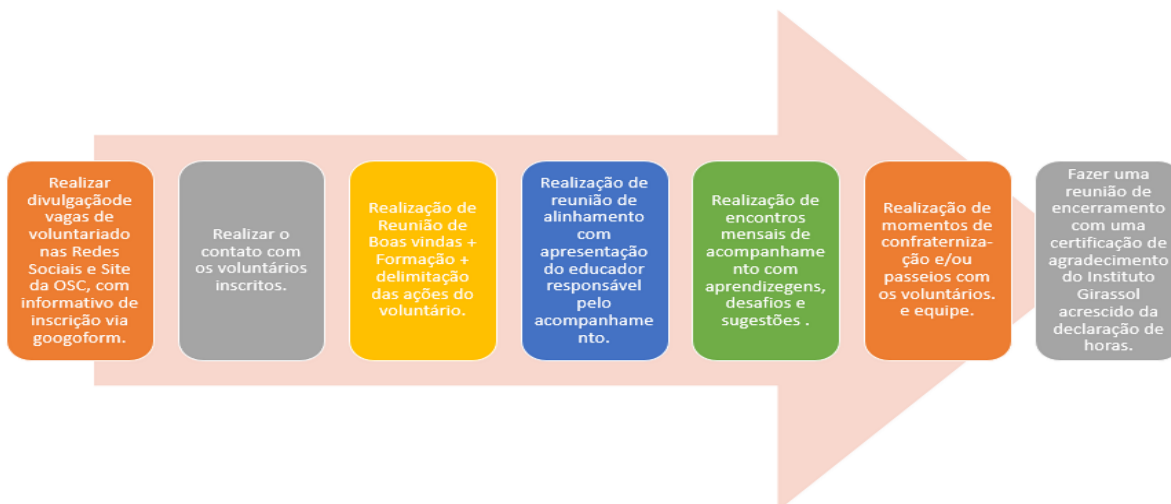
Realizar divulgaçãode vagas de voluntariado nas Redes Sociais e Site da OSC, com informativo de inscrição via googoform.

Realizar o contato com os voluntários inscritos.

Realização de Reunião de Boas vindas + Formação + delimitação das ações do voluntário.

Realização de reunião de alinhamento com apresentação do educador responsável pelo acompanhamento.

Realização de encontros mensais de acompanhamento com aprendizegens, desafios e sugestões .

Realização de momentos de confraterniza-ção e/ou passeios com os voluntários. e equipe.

Fazer uma reunião de encerramento com uma certificação de agradecimento do Instituto Girassol acrescido da declaração de horas.